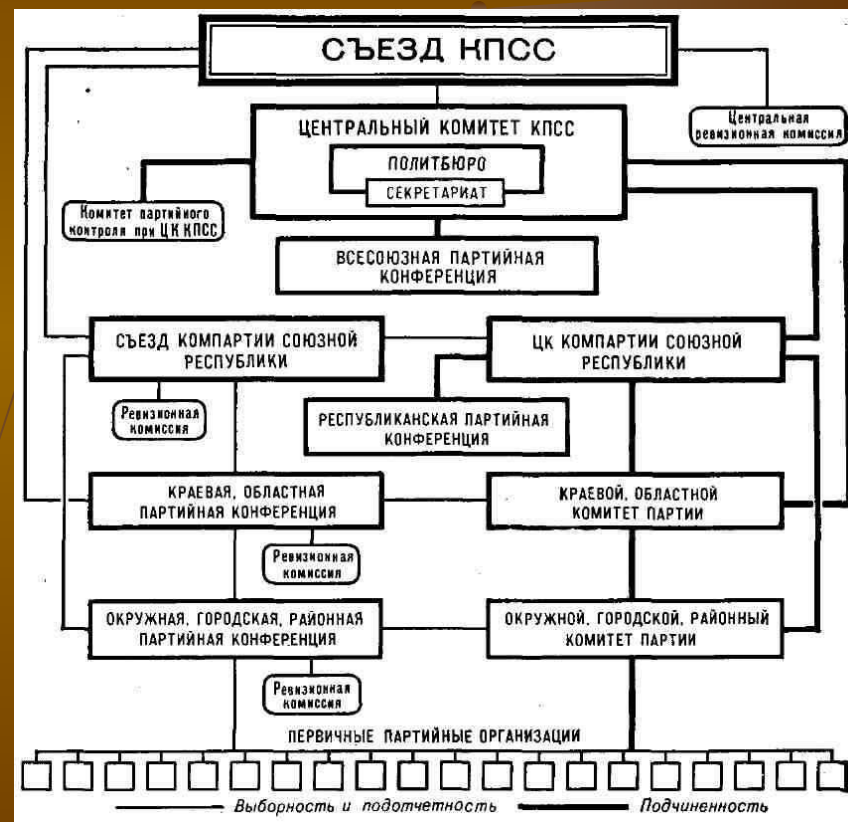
СЪЕЗД КПСС

ЦЕНТРАЛЬНЫЙ КОМИТЕТ КПСС

ПОЛИТБЮРО

СЕКРЕТАРИАТ

Центральная ревизионная комиссия

Комитет партийного контроля при ЦК КПСС

ВСЕСОЮЗНАЯ ПАРТИЙНАЯ КОНФЕРЕНЦИЯ

СЪЕЗД КОМПАРТИИ СОЮЗНОЙ РЕСПУБЛИКИ

ЦК КОМПАРТИИ СОЮЗНОЙ РЕСПУБЛИКИ

Ревизионная комиссия

РЕСПУБЛИКАНСКАЯ ПАРТИЙНАЯ КОНФЕРЕНЦИЯ

КРАЕВАЯ, ОБЛАСТНАЯ ПАРТИЙНАЯ КОНФЕРЕНЦИЯ

КРАЕВОЙ, ОБЛАСТНОЙ КОМИТЕТ ПАРТИИ

Ревизионная комиссия

ОКРУЖНАЯ, ГОРОДСКАЯ, РАЙОННАЯ ПАРТИЙНАЯ КОНФЕРЕНЦИЯ

ОКРУЖНОЙ, ГОРОДСКОЙ, РАЙОННЫЙ КОМИТЕТ ПАРТИИ

Ревизионная комиссия

ПЕРВИЧНЫЕ ПАРТИЙНЫЕ ОРГАНИЗАЦИИ

Выборность и подотчетность

Подчиненность